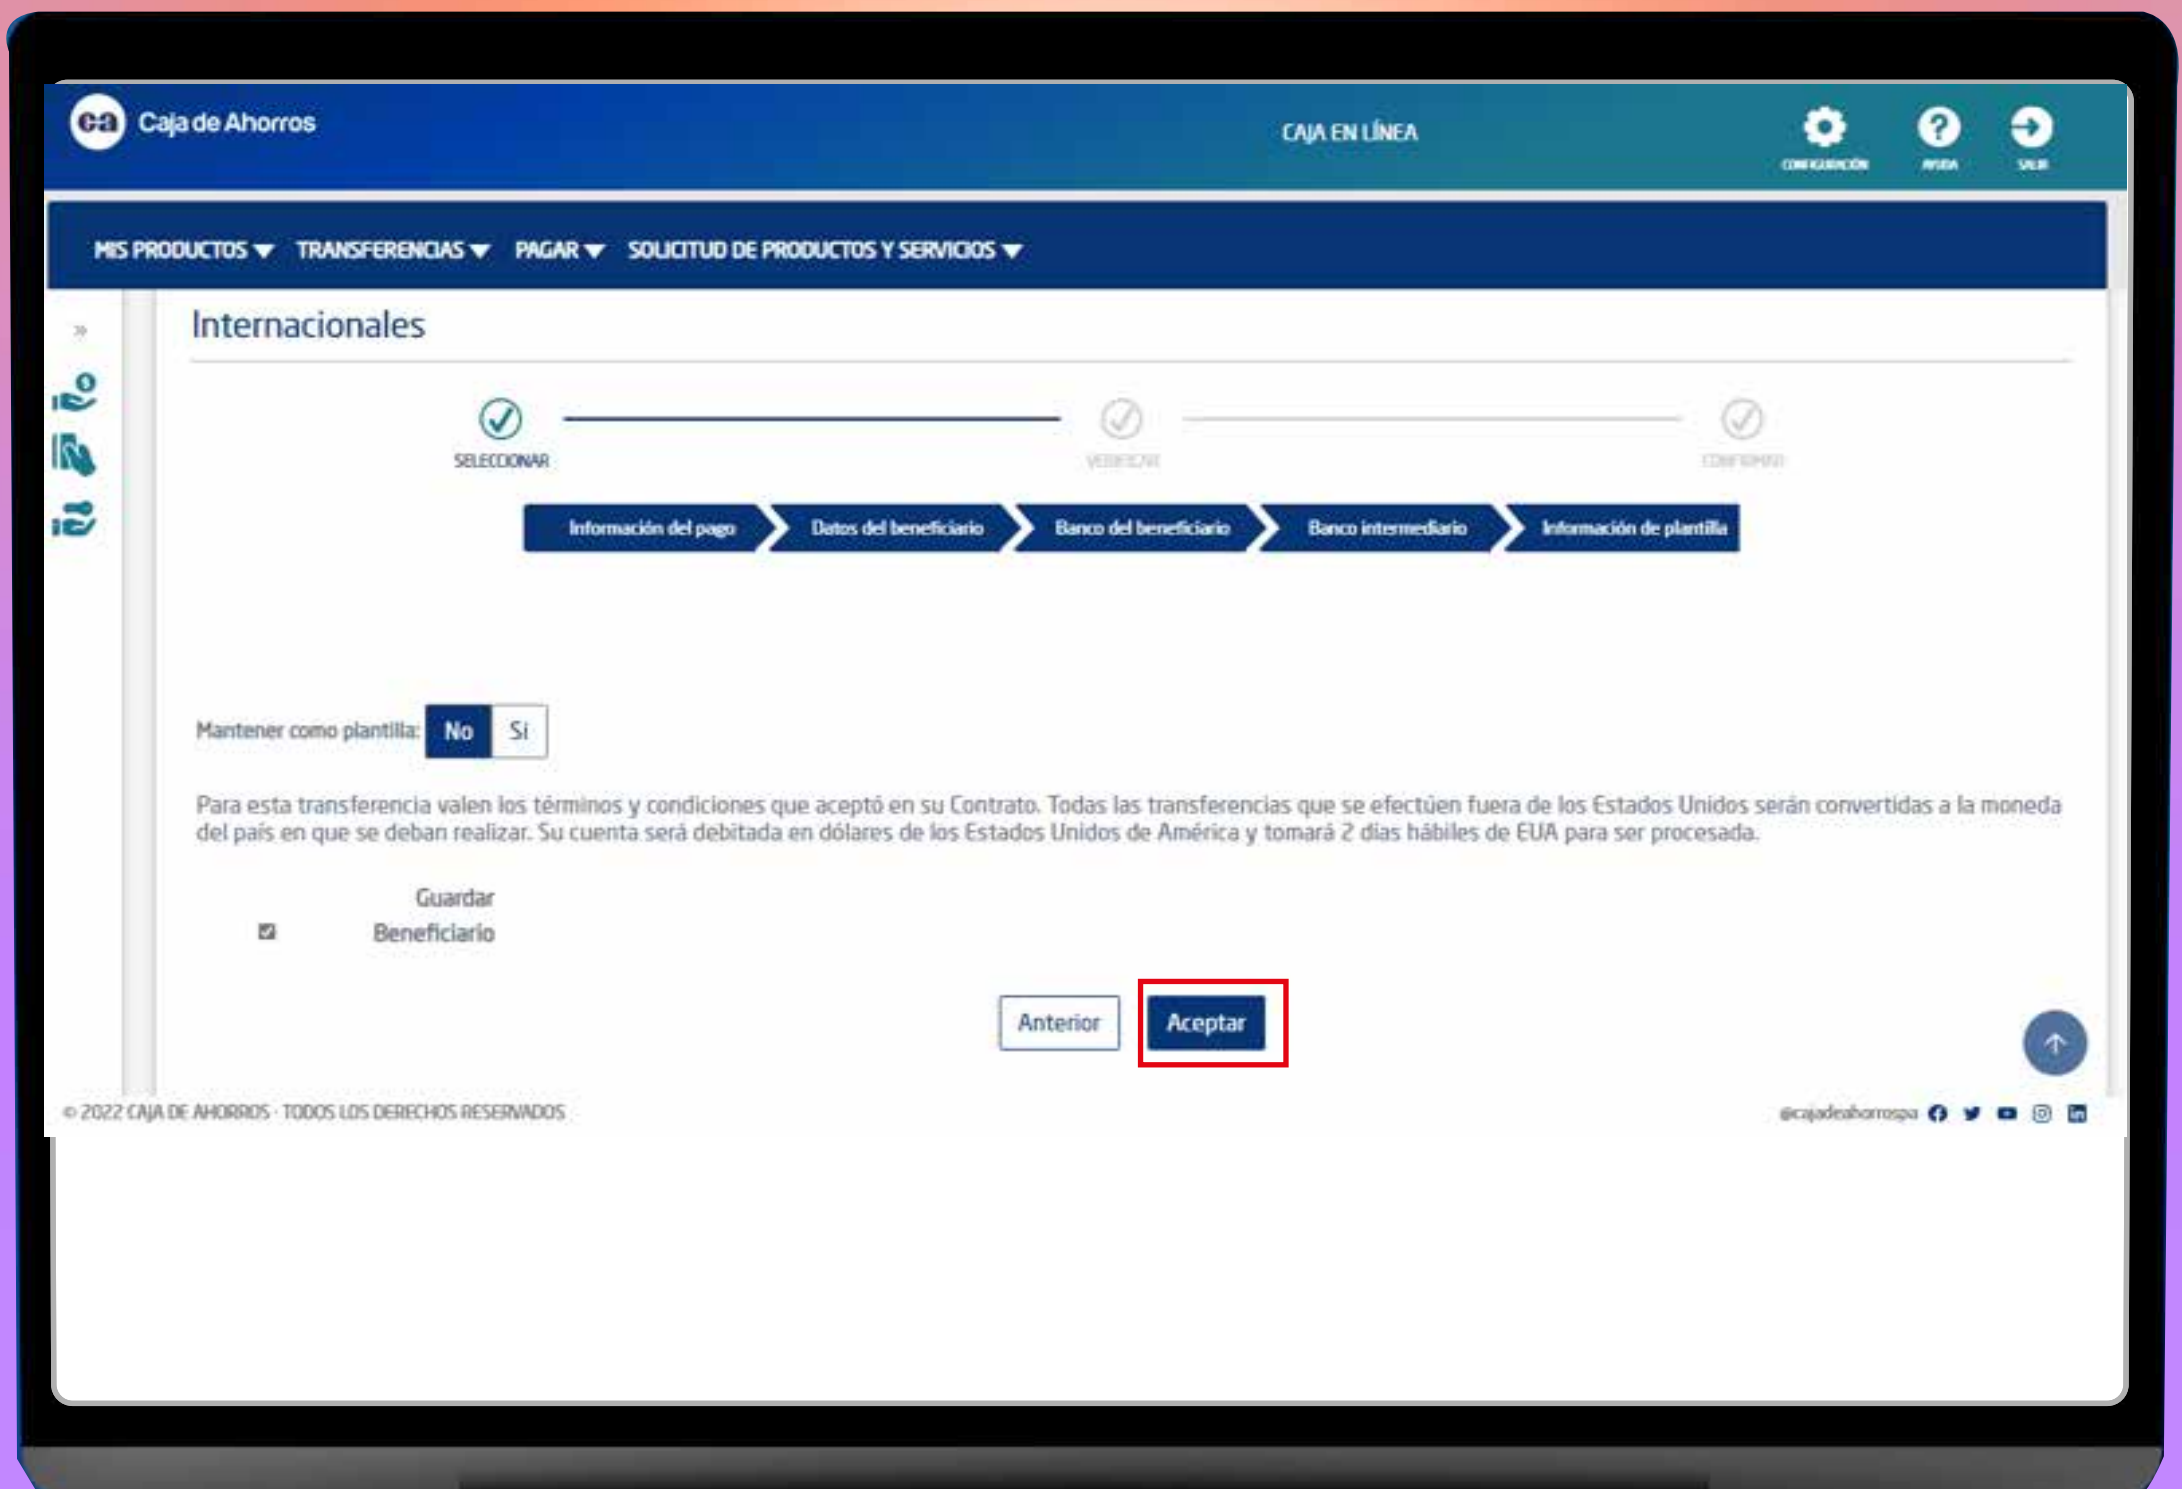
ca Caja de Ahorros

CAJA EN LÍNEA

CONFIGURACIÓN AYUDA SALIR

MIS PRODUCTOS ▾ TRANSFERENCIAS ▾ PAGAR ▾ SOLICITUD DE PRODUCTOS Y SERVICIOS ▾

»

Internacionales

SELECCIONAR VERIFICAR CONFIRMAR

Información del pago | Datos del beneficiario | Banco del beneficiario | Banco intermediario | Información de plantilla

Mantener como plantilla: No Si

Para esta transferencia valen los términos y condiciones que aceptó en su Contrato. Todas las transferencias que se efectúen fuera de los Estados Unidos serán convertidas a la moneda del país en que se deban realizar. Su cuenta será debitada en dólares de los Estados Unidos de América y tomará 2 días hábiles de EUA para ser procesada.

Guardar Beneficiario

Anterior Aceptar

© 2022 CAJA DE AHORROS · TODOS LOS DERECHOS RESERVADOS

@cajadeahorrospa